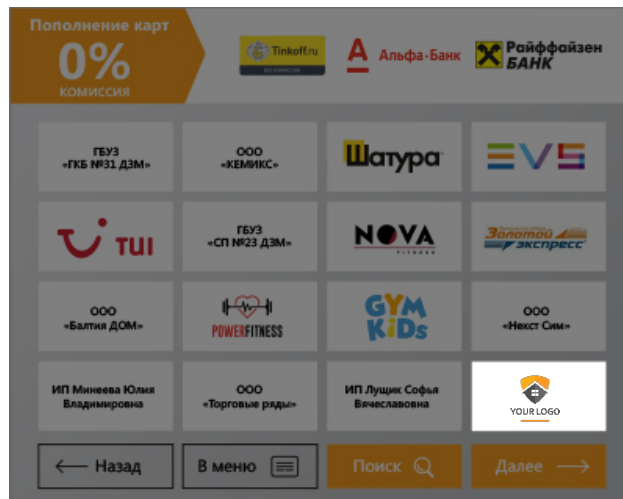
Пополнение карт
0%
комиссия

Tinkoff.ru
БЕЗ КОМИССИИ

А Альфа-Банк

Райффайзен БАНК

ГБУЗ «ГКБ №31 ДЗМ»

ООО «КЕМИКС»

Шатура

EVS

TUI

ГБУЗ «СП №23 ДЗМ»

NOVA
FITNESS

Золотой экспресс

ООО «Балтия ДОМ»

POWERFITNESS

GYM KIDS

ООО «Некст Сим»

ИП Минеева Юлия Владимировна

ООО «Торговые ряды»

ИП Лущик Софья Вячеславовна

YOUR LOGO

Назад

В меню

Поиск

Далее